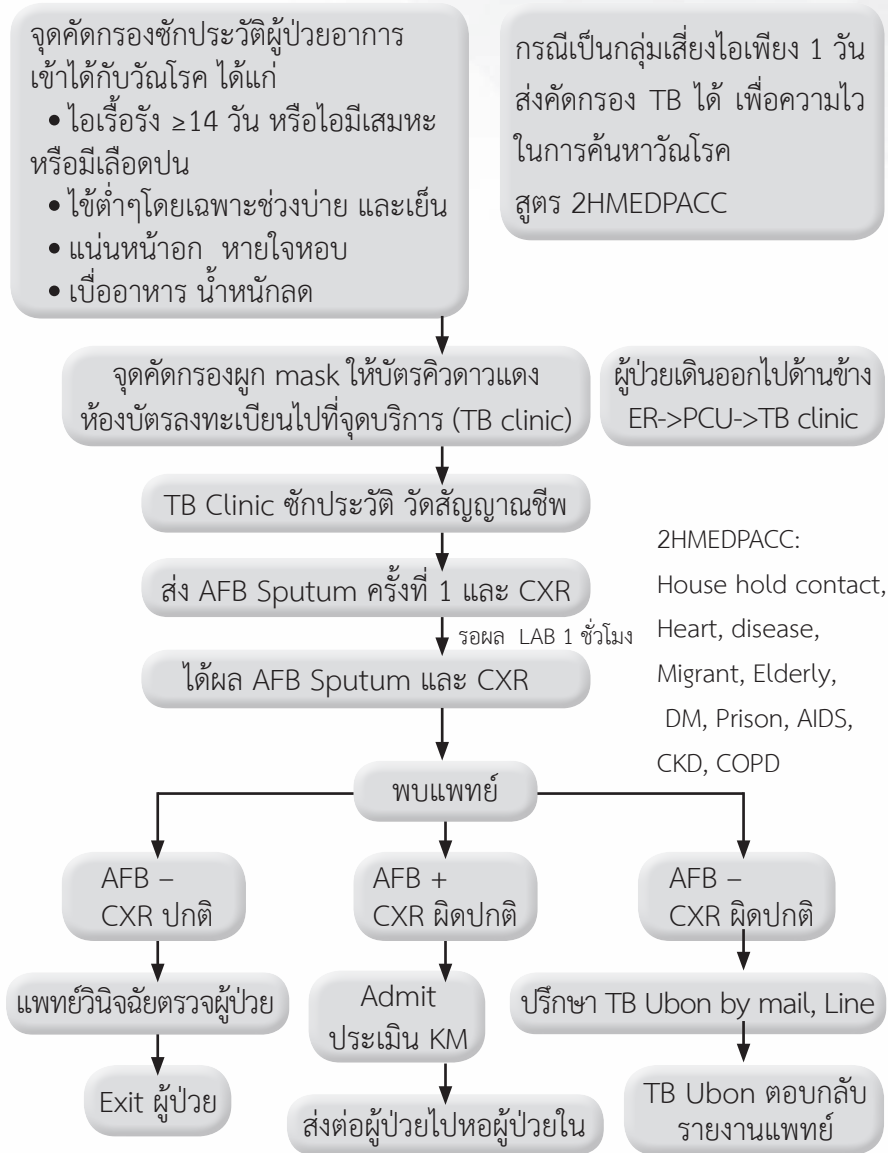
จุดคัดกรองซักประวัติผู้ป่วยอาการเข้าได้กับวัณโรค ได้แก่
• ไอเรื้อรัง ≥14 วัน หรือไอมีเสมหะหรือมีเลือดปน
• ไข้ต่ำๆโดยเฉพาะช่วงบ่าย และเย็น
• แน่นหน้าอก หายใจหอบ
• เบื่ออาหาร น้ำหนักลด

กรณีเป็นกลุ่มเสี่ยงไอเพียง 1 วัน ส่งคัดกรอง TB ได้ เพื่อความไวในการค้นหาวัณโรค สูตร 2HMEDPACC

จุดคัดกรองผูก mask ให้บัตรคิวดาวแดง ห้องบัตรลงทะเบียนไปที่จุดบริการ (TB clinic)

ผู้ป่วยเดินออกไปด้านข้าง ER->PCU->TB clinic

TB Clinic ซักประวัติ วัดสัญญาณชีพ

ส่ง AFB Sputum ครั้งที่ 1 และ CXR

รอผล LAB 1 ชั่วโมง

ได้ผล AFB Sputum และ CXR

2HMEDPACC:
House hold contact, Heart, disease, Migrant, Elderly, DM, Prison, AIDS, CKD, COPD

พบแพทย์

AFB –
CXR ปกติ

AFB +
CXR ผิดปกติ

AFB –
CXR ผิดปกติ

แพทย์วินิจฉัยตรวจผู้ป่วย

Admit
ประเมิน KM

ปรึกษา TB Ubon by mail, Line

Exit ผู้ป่วย

ส่งต่อผู้ป่วยไปหอผู้ป่วยใน

TB Ubon ตอบกลับ
รายงานแพทย์